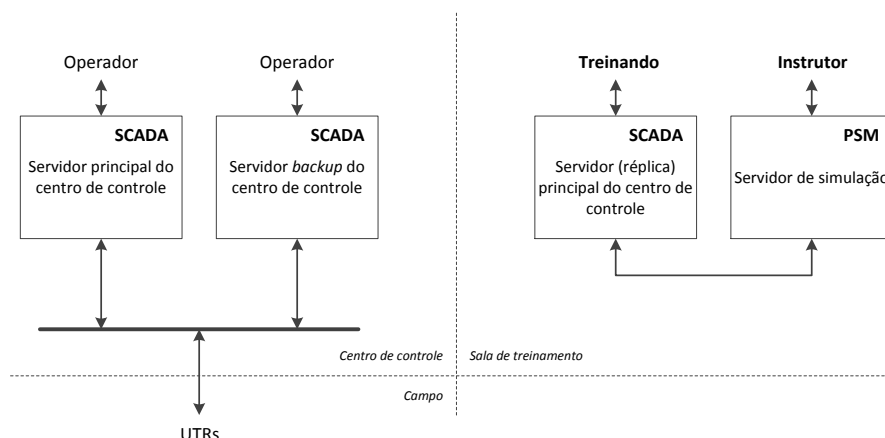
Operador

Operador

Treinando

Instrutor

SCADA

Servidor principal do centro de controle

SCADA

Servidor *backup* do centro de controle

SCADA

Servidor (réplica) principal do centro de controle

PSM

Servidor de simulação

Centro de controle

Sala de treinamento

Campo

UTRs